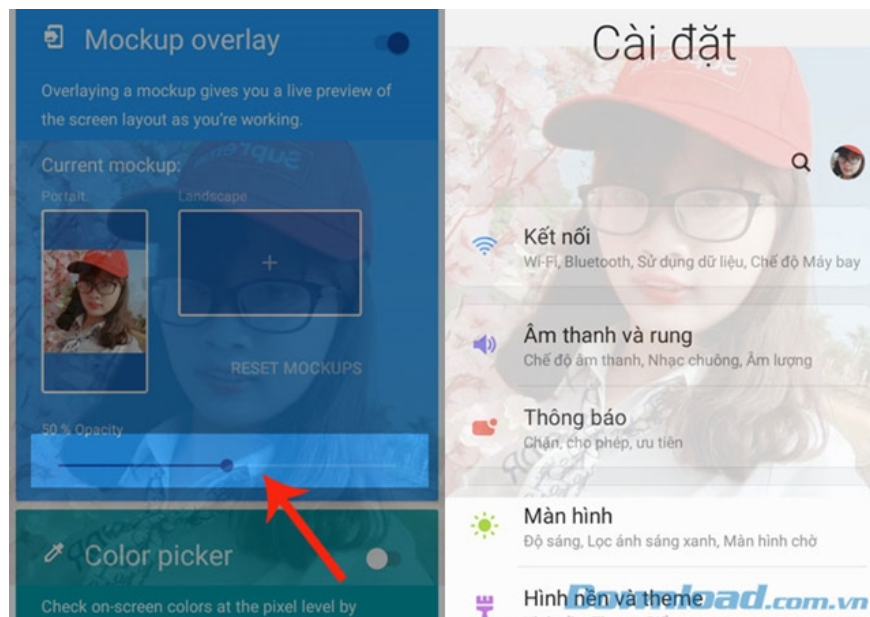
Mockup overlay

Overlaying a mockup gives you a live preview of the screen layout as you're working.

Current mockup:

Portrait

Landscape

+

RESET MOCKUPS

50 % Opacity

Color picker

Check on-screen colors at the pixel level by

Cài đặt

Kết nối
Wi-Fi, Bluetooth, Sử dụng dữ liệu, Chế độ Máy bay

Âm thanh và rung
Chế độ âm thanh, Nhạc chuông, Âm lượng

Thông báo
Chặn, cho phép, ưu tiên

Màn hình
Độ sáng, Lọc ánh sáng xanh, Màn hình chờ

Hình nền và theme

Download.com.vn